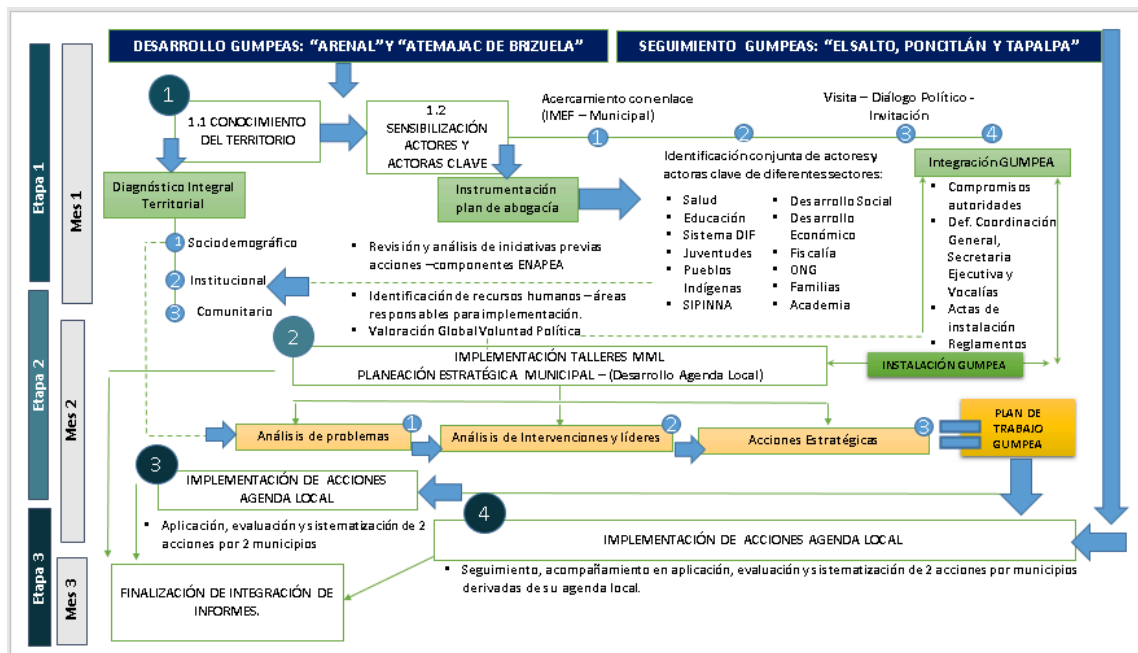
Etapa 1

Mes 1

DESARROLLO GUMPEAS: “ARENAL” Y “ATEMAJAC DE BRIZUELA”

SEGUIMIENTO GUMPEAS: “EL SALTO, PONCITLÁN Y TAPALPA”

1

1.1 CONOCIMIENTO DEL TERRITORIO

1.2 SENSIBILIZACIÓN ACTORES Y ACTORAS CLAVE

Acercamiento con enlace (IMEF – Municipal)

Visita – Diálogo Político - Invitación

1 2 3 4

Integración GUMPEA

Diagnóstico Integral Territorial

Instrumentación plan de abogacía

Identificación conjunta de actores y actoras clave de diferentes sectores:

- Salud
- Educación
- Sistema DIF
- Juventudes
- Pueblos Indígenas
- SIPINNA

- Desarrollo Social
- Desarrollo Económico
- Fiscalía
- ONG
- Familias
- Academia

- Compromisos autoridades
- Def. Coordinación General, Secretaria Ejecutiva y Vocalías
- Actas de instalación
- Reglamentos

1 Sociodemográfico

2 Institucional

3 Comunitario

- Revisión y análisis de iniciativas previas acciones – componentes ENAPEA

- Identificación de recursos humanos – áreas responsables para implementación.
- Valoración Global Voluntad Política

Etapa 2

Mes 2

2

IMPLEMENTACIÓN TALLERES MML
PLANEACIÓN ESTRATÉGICA MUNICIPAL – (Desarrollo Agenda Local)

INSTALACIÓN GUMPEA

Análisis de problemas

1

Análisis de Intervenciones y líderes

2

Acciones Estratégicas

3

PLAN DE TRABAJO GUMPEA

3

IMPLEMENTACIÓN DE ACCIONES AGENDA LOCAL

- Aplicación, evaluación y sistematización de 2 acciones por 2 municipios

4

IMPLEMENTACIÓN DE ACCIONES AGENDA LOCAL

- Seguimiento, acompañamiento en aplicación, evaluación y sistematización de 2 acciones por municipios derivadas de su agenda local.

Etapa 3

Mes 3

FINALIZACIÓN DE INTEGRACIÓN DE INFORMES.